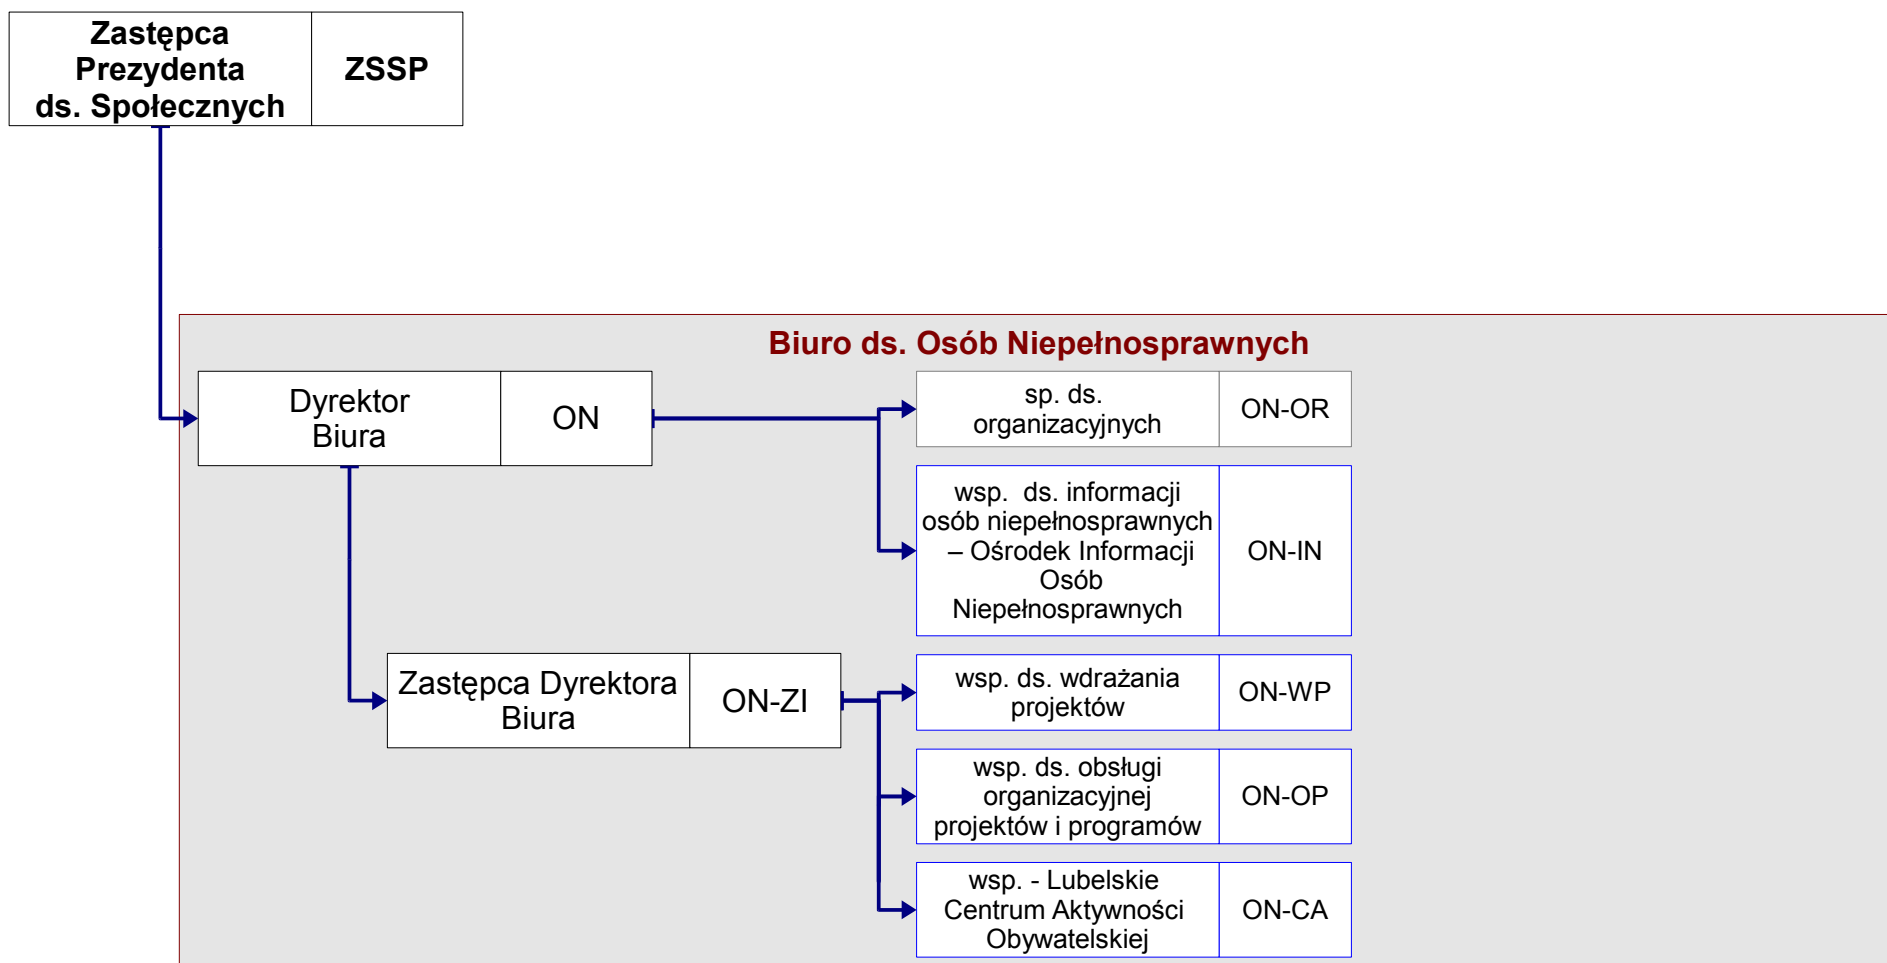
Zastępca Prezydenta ds. Społecznych | ZSSP

Biuro ds. Osób Niepełnosprawnych

Dyrektor Biura | ON

sp. ds. organizacyjnych | ON-OR

wsp. ds. informacji osób niepełnosprawnych – Ośrodek Informacji Osób Niepełnosprawnych | ON-IN

Zastępca Dyrektora Biura | ON-ZI

wsp. ds. wdrażania projektów | ON-WP

wsp. ds. obsługi organizacyjnej projektów i programów | ON-OP

wsp. - Lubelskie Centrum Aktywności Obywatelskiej | ON-CA